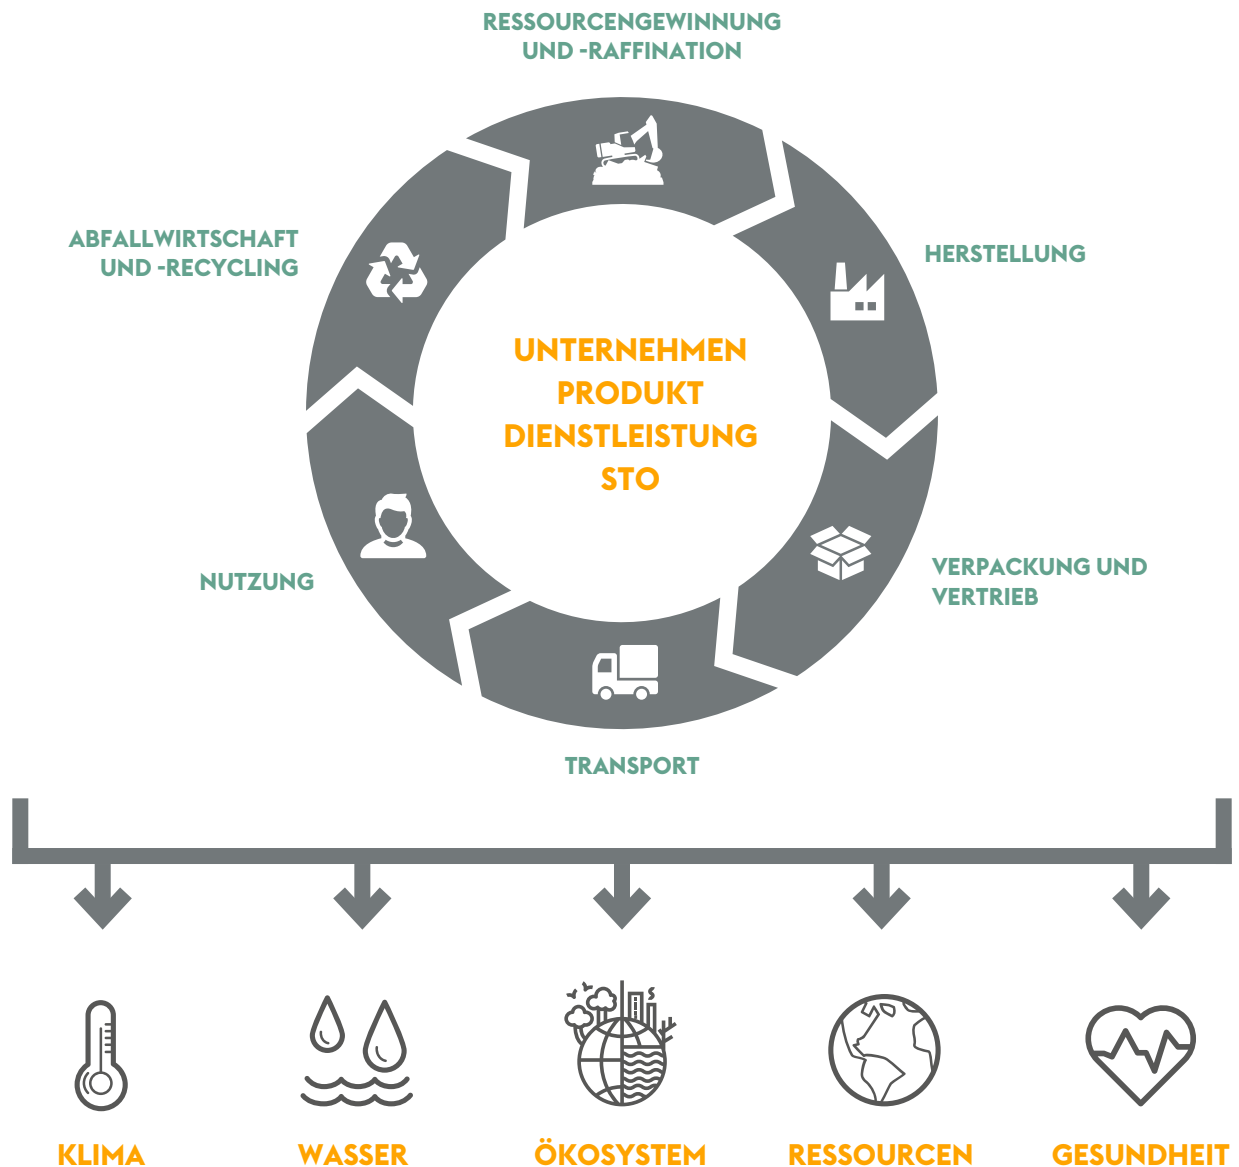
RESSOURCENGEWINNUNG UND -RAFFINATION

HERSTELLUNG

VERPACKUNG UND VERTRIEB

TRANSPORT

NUTZUNG

ABFALLWIRTSCHAFT UND -RECYCLING

UNTERNEHMEN
PRODUKT
DIENSTLEISTUNG
STO

KLIMA

WASSER

ÖKOSYSTEM

RESSOURCEN

GESUNDHEIT